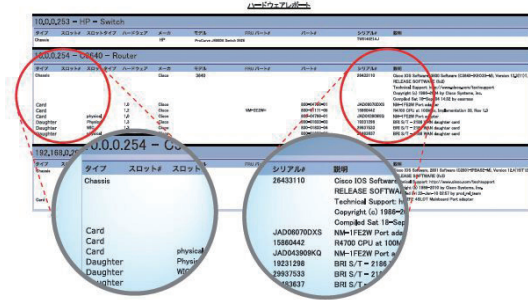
ハードウェアレポート

10.0.0.253 – HP – Switch

| タイプ | スロット# | スロットタイプ | ハードウェア | メーカ | モデル | FRUパーツ# | パーツ# | シリアル# | 説明 |
|---|---|---|---|---|---|---|---|---|---|
| Chassis | | | | HP | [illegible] | | | | |

10.0.0.254 – C3640 – Router

| タイプ | スロット# | スロットタイプ | ハードウェア | メーカ | モデル | FRUパーツ# | パーツ# | シリアル# | 説明 |
|---|---|---|---|---|---|---|---|---|---|
| Chassis | | | | Cisco | 3640 | | | 26433110 | Cisco IOS Software, 3600 Software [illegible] RELEASE SOFTWARE (fc2) Technical Support: http://www.cisco.com/techsupport Copyright (c) 1986-2010 by Cisco Systems, Inc. Compiled Sat 18-Sep-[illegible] |
| Card | | | | | | | | JAD06070DXS | NM-1FE2W Port adapter |
| Card | | | | | | | | 15860442 | R4700 CPU at 100MHz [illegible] |
| Card | | physical | | | | | | JAD04390KQ | NM-1FE2W Port adapter |
| Daughter | | physical | | | | | | 19231298 | BRI S/T - 2186 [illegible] daughter card |
| Daughter | | WIC | | | | | | 29937533 | BRI S/T - 2186 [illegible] daughter card |
| Daughter | | | | | | | | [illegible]83637 | BRI S/T - 2186 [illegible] daughter card |

192.168.0.254 – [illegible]

10.0.0.254 – C3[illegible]

| タイプ | スロット# | スロット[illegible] |
|---|---|---|
| Chassis | | |
| Card | | |
| Card | | |
| Card | | physical |
| Daughter | | physical |
| Daughter | | WIC |
| Daughter | | |

| シリアル# | 説明 |
|---|---|
| 26433110 | Cisco IOS Software RELEASE SOFTWA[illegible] Technical Support: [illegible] Copyright (c) 1986-2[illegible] Compiled Sat 18-Sep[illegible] |
| JAD06070DXS | NM-1FE2W Port ada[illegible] |
| 15860442 | R4700 CPU at 100M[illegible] |
| JAD04390KQ | NM-1FE2W Port ad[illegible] |
| 19231298 | BRI S/T – 2186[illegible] |
| 29937533 | BRI S/T – 2186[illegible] |
| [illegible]83637 | BRI S/T – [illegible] |